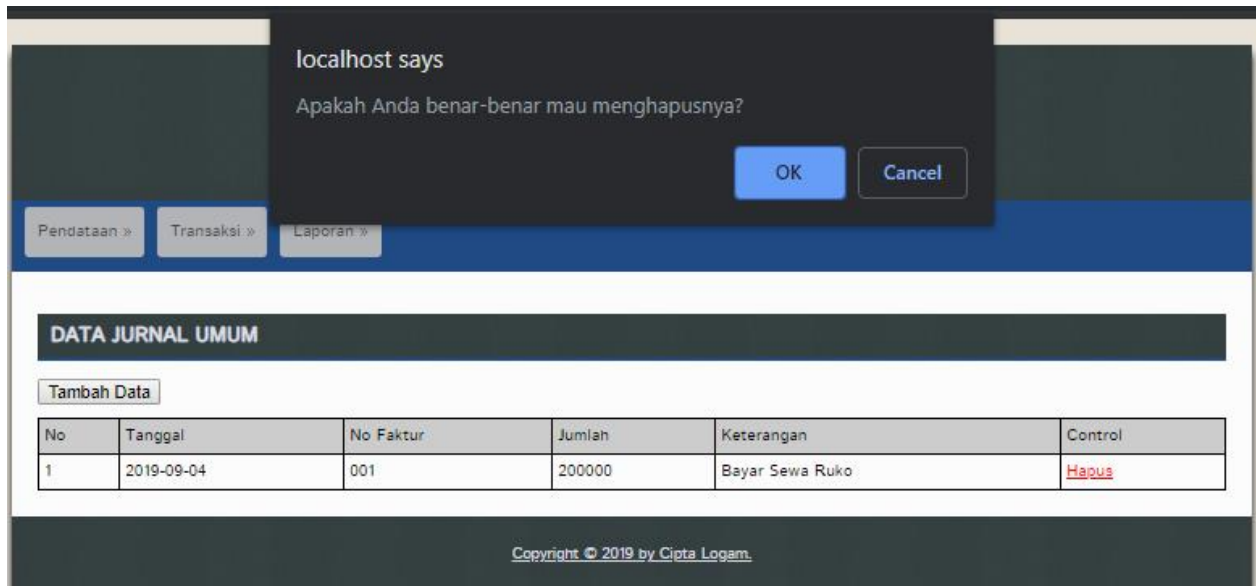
localhost says

Apakah Anda benar-benar mau menghapusnya?

OK Cancel

Pendataan » Transaksi » Laporan »

DATA JURNAL UMUM

Tambah Data

| No | Tanggal | No Faktur | Jumlah | Keterangan | Control |
|---|---|---|---|---|---|
| 1 | 2019-09-04 | 001 | 200000 | Bayar Sewa Ruko | Hapus |

Copyright © 2019 by Cipta Logam.